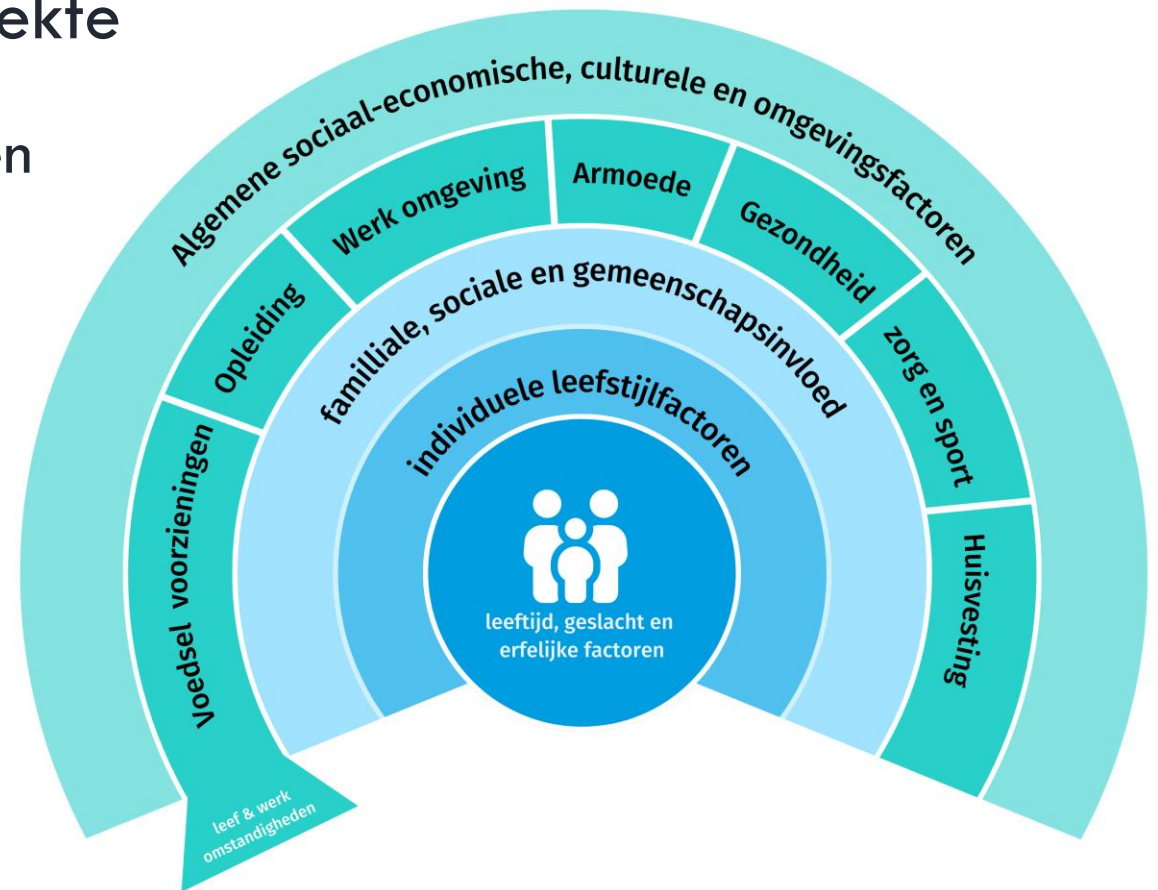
ekte

en

Algemene sociaal-economische, culturele en omgevingsfactoren

Opleiding

Werk omgeving

Armoede

Gezondheid

zorg en sport

Huisvesting

Voedsel voorzieningen

familiale, sociale en gemeenschapsinvloed

individuele leefstijlfactoren

leeftijd, geslacht en erfelijke factoren

leef & werk omstandigheden